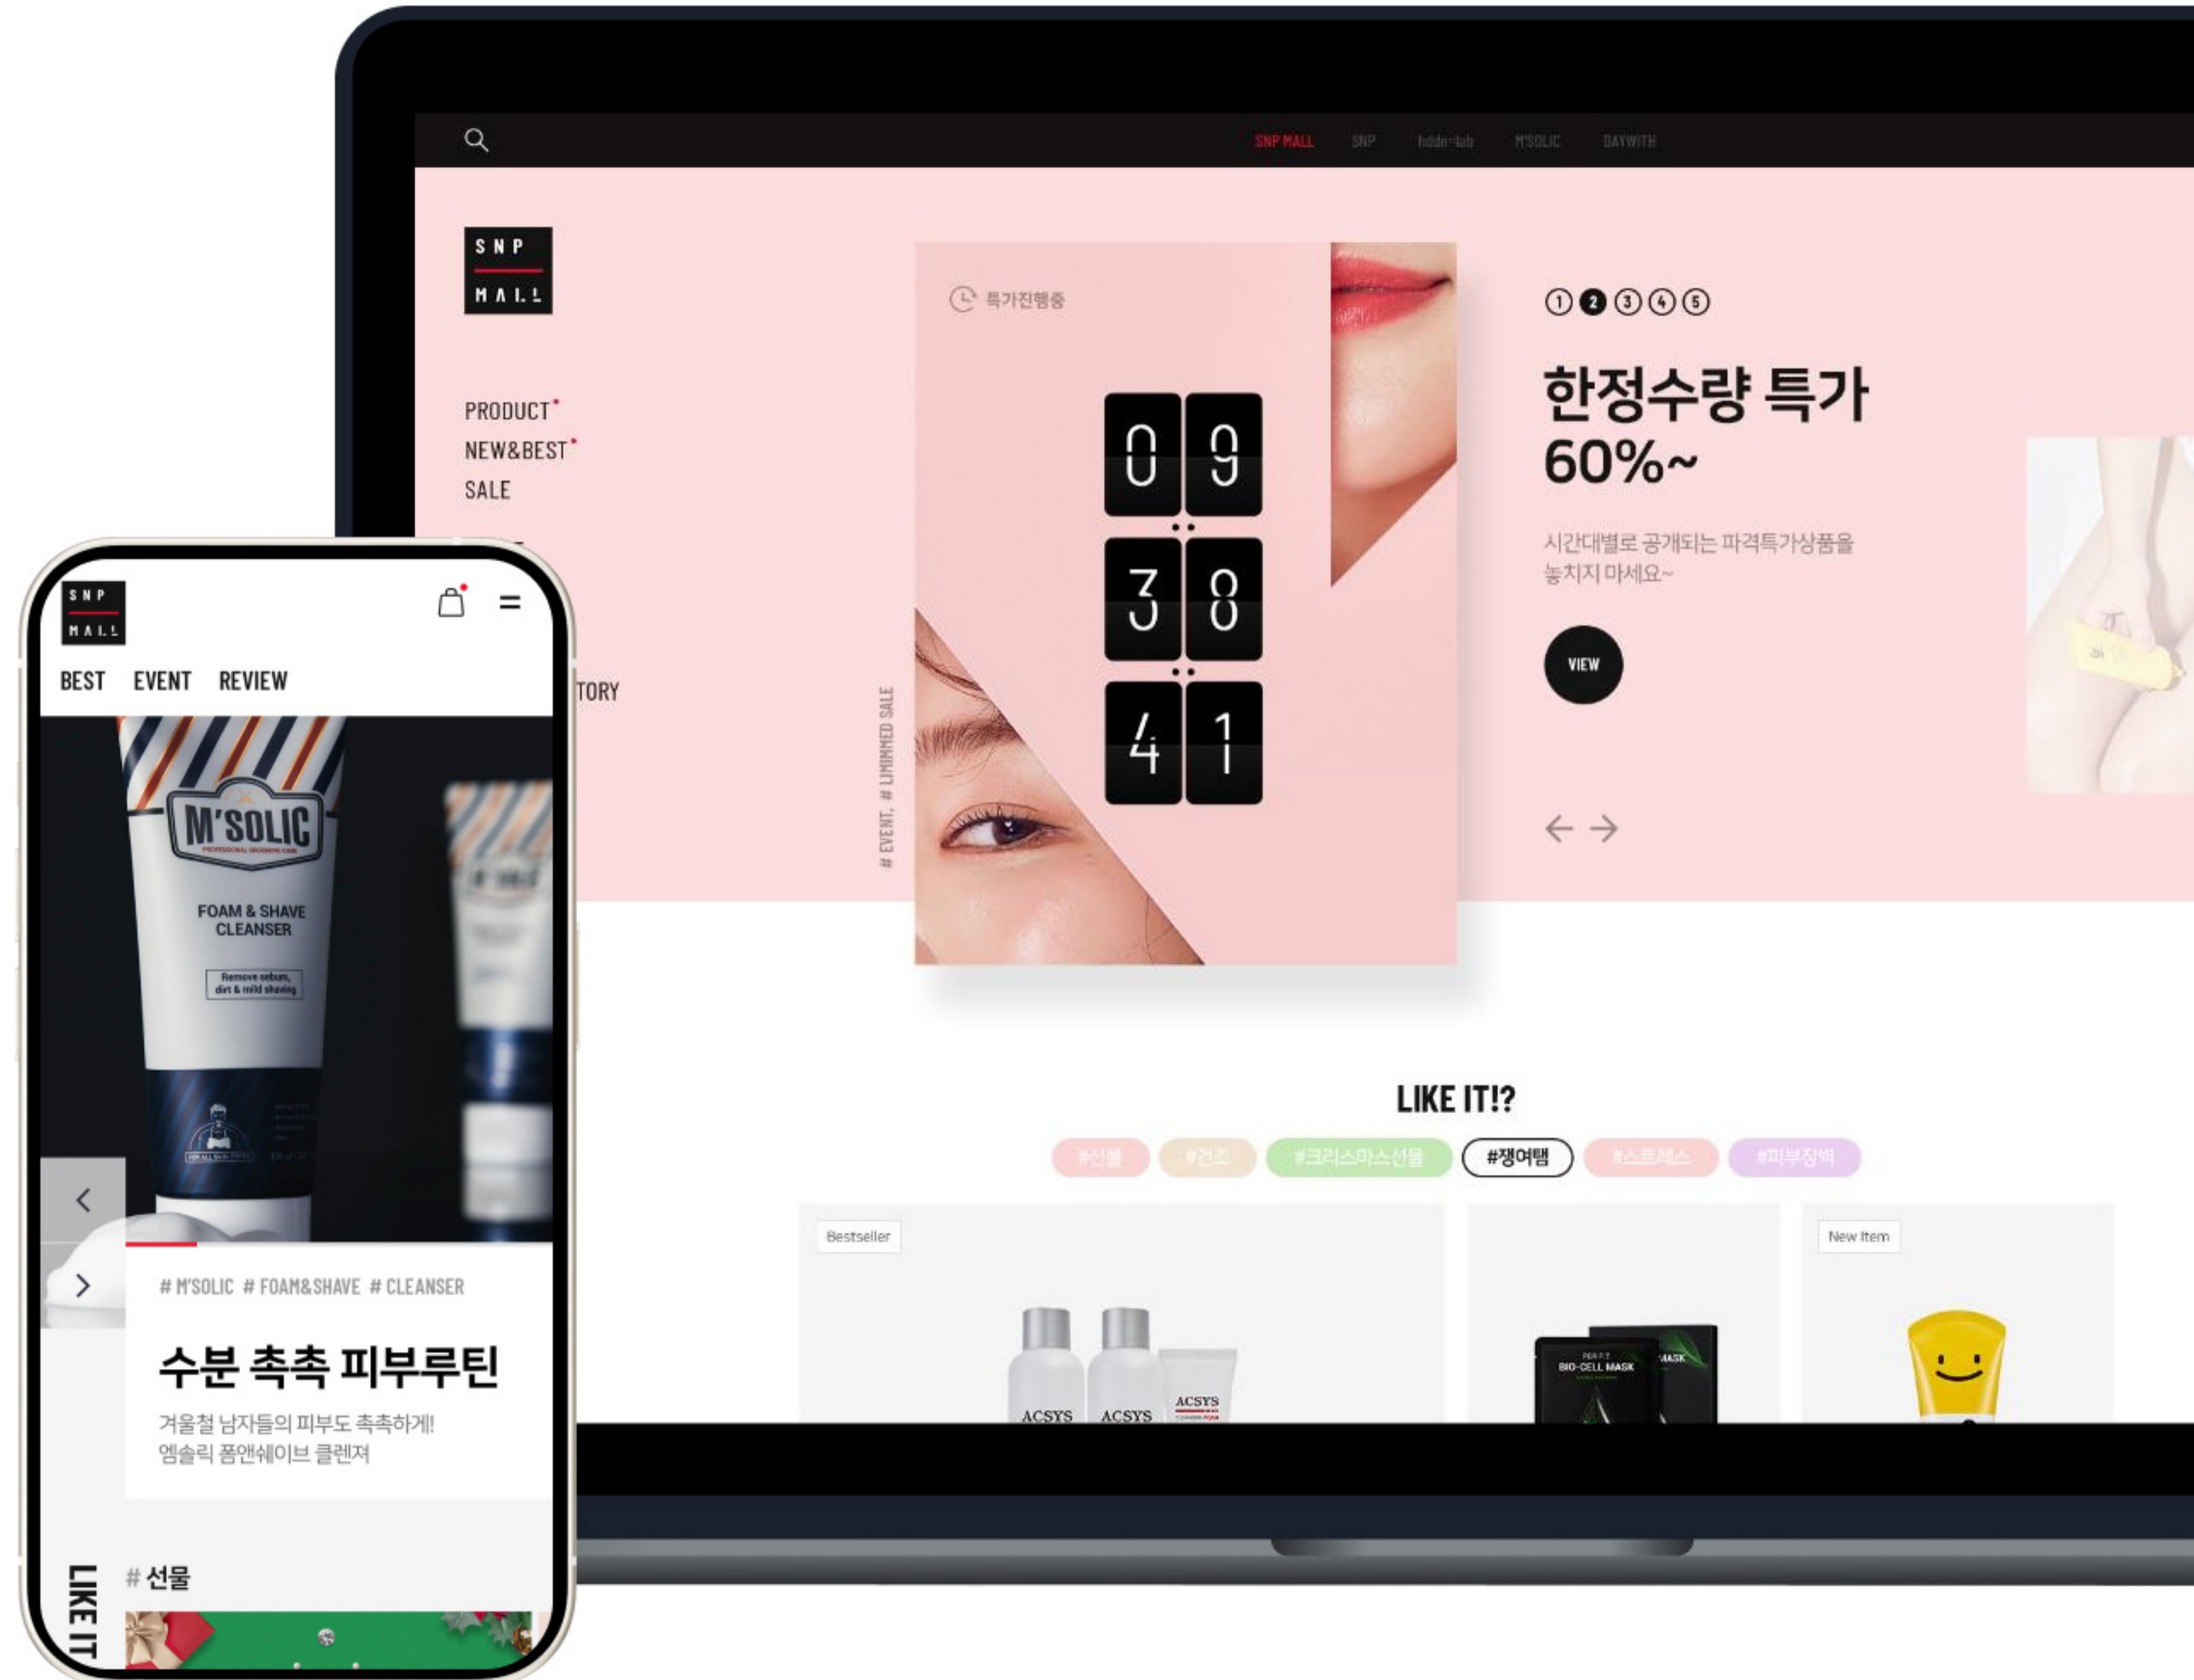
SNP MALL SNP hddn-lab M'SOLIC DAYWITH

SNP MALL

PRODUCT
NEW&BEST
SALE

TORY

특가진행중

09
38
41

# EVENT, # LIMINED SALE

① ② ③ ④ ⑤

한정수량 특가 60%~

시간대별로 공개되는 파격특가상품을 놓치지 마세요~

VIEW

LIKE IT!?

#선물 #건조 #크리스마스선물 #쟁여템 #스트레스 #피부장벽

Bestseller

New Item

ACSYS ACSYS ACSYS

BIO-CELL MASK

SNP MALL

BEST EVENT REVIEW

M'SOLIC

FOAM & SHAVE CLEANSER

Remove sebum, dirt & mild shaving

# M'SOLIC # FOAM&SHAVE # CLEANSER

수분 촉촉 피부루틴

겨울철 남자들의 피부도 촉촉하게!
엠솔릭 폼앤쉐이브 클렌저

LIKE IT

# 선물